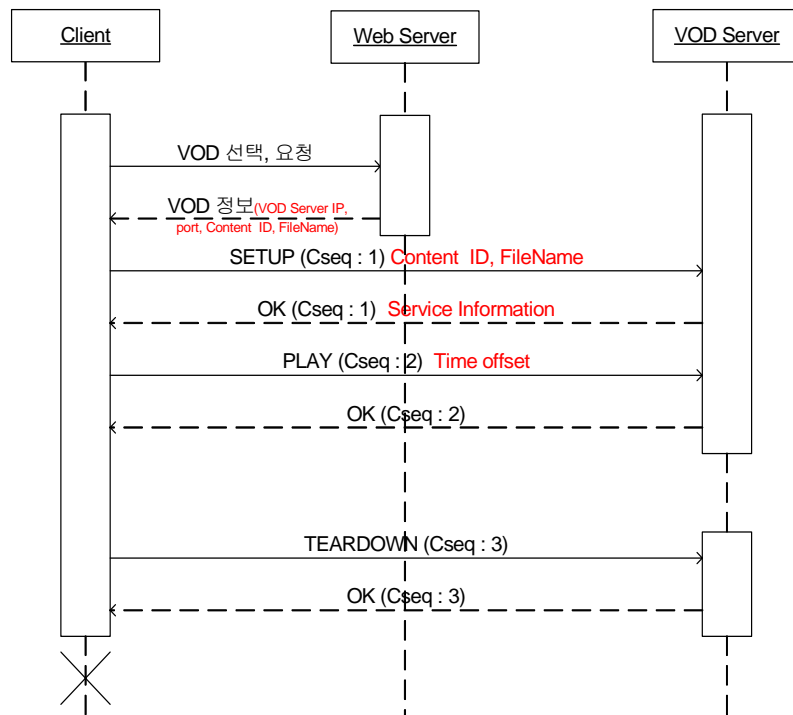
Client

Web Server

VOD Server

VOD 선택, 요청

VOD 정보(VOD Server IP, port, Content ID, FileName)

SETUP (Cseq : 1) Content ID, FileName

OK (Cseq : 1) Service Information

PLAY (Cseq : 2) Time offset

OK (Cseq : 2)

TEARDOWN (Cseq : 3)

OK (Cseq : 3)